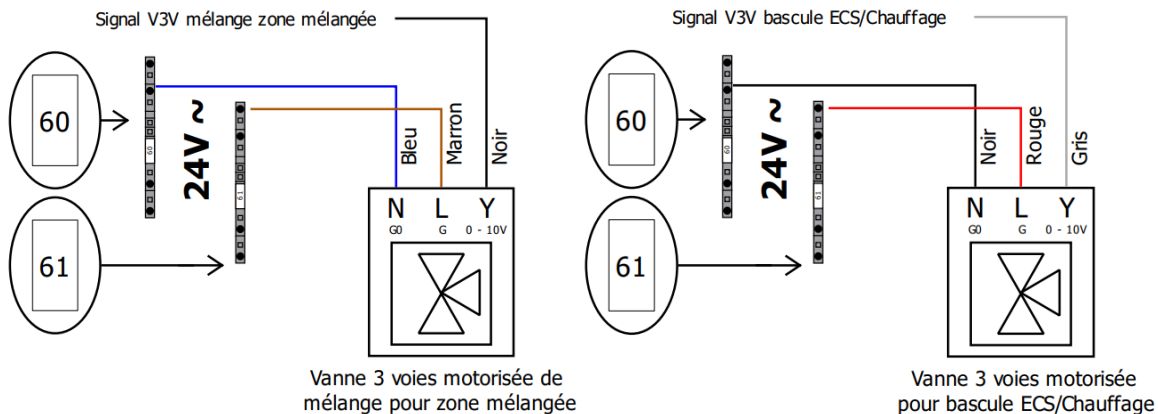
Signal V3V mélange zone mélangée

60

61

24V ~

60

61

Bleu

Marron

Noir

N L Y
G0 G 0 - 10V

Vanne 3 voies motorisée de mélange pour zone mélangée

Signal V3V bascule ECS/Chauffage

60

61

24V ~

60

61

Noir

Rouge

Gris

N L Y
G0 G 0 - 10V

Vanne 3 voies motorisée pour bascule ECS/Chauffage